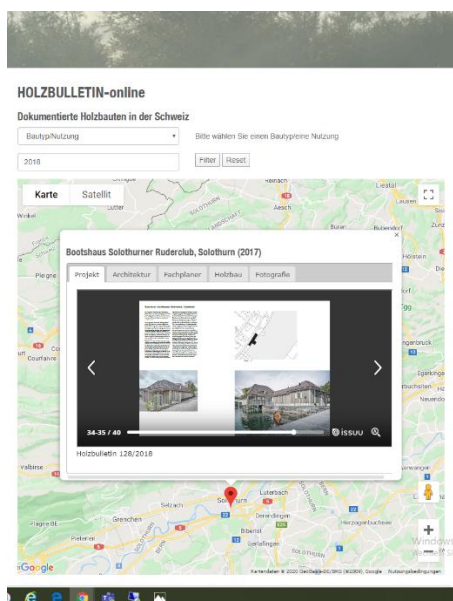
HOLZBULLETIN-online

Dokumentierte Holzbauten in der Schweiz

Bautyp/Nutzung

Bitte wählen Sie einen Bautyp/eine Nutzung

2018

Filter Reset

Karte Satellit

Bootshaus Solothurner Ruderclub, Solothurn (2017)

Projekt Architektur Fachplaner Holzbau Fotografie

34-35 / 40

issuu

Holzbulletin 128/2018

Liestal

Aesch

Pleigne

Courfaivre

Valbirse

Selzach

Solothurn

Luterbach

Grenchen

Derendingen

Herzogenbuchsee

Pieterlen

Biberist

Lengnau

Gerlafingen

Langenbruck

Egerkingen

Oensingen

Neuendorf

Google

Kartendaten © 2020 GeoBasis-DE/BKG (©2009), Google Nutzungsbedingungen